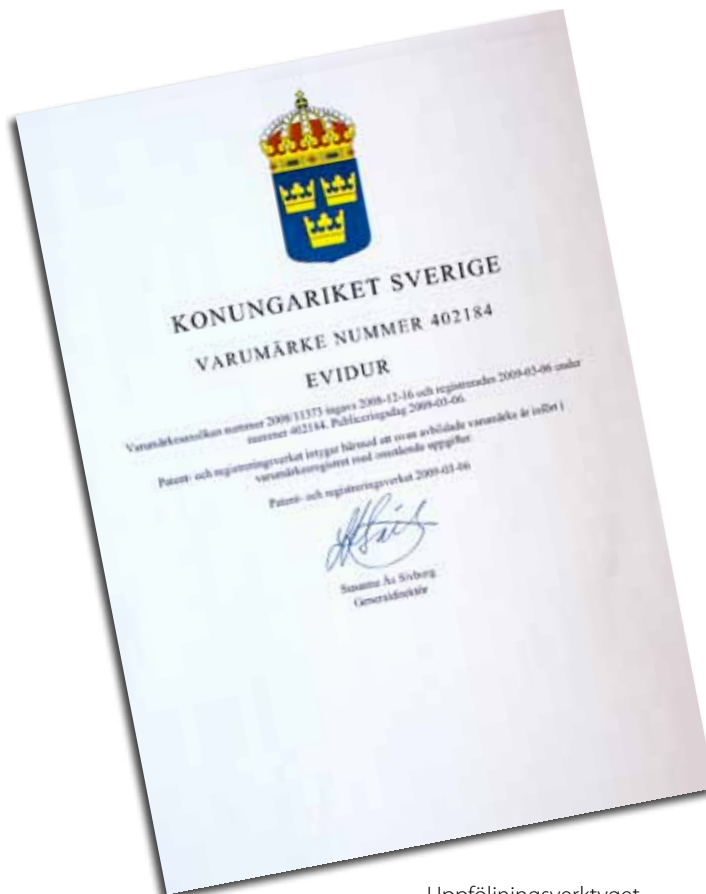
KONUNGARIKET SVERIGE

VARUMÄRKE NUMMER 402184

EVIDUR

Varumärkesansökan nummer 2008/11373 ingavs 2008-12-16 och registrerades 2009-03-06 under nummer 402184. Publiceringsdag 2009-03-06.

Patent- och registreringsverket intygar härmed att ovan avbildade varumärke är infört i varumärkesregistret med omstående uppgifter.

Patent- och registreringsverket 2009-03-06

Susanne Ås Sivborg
Generaldirektör

Uppföljningsverktyget